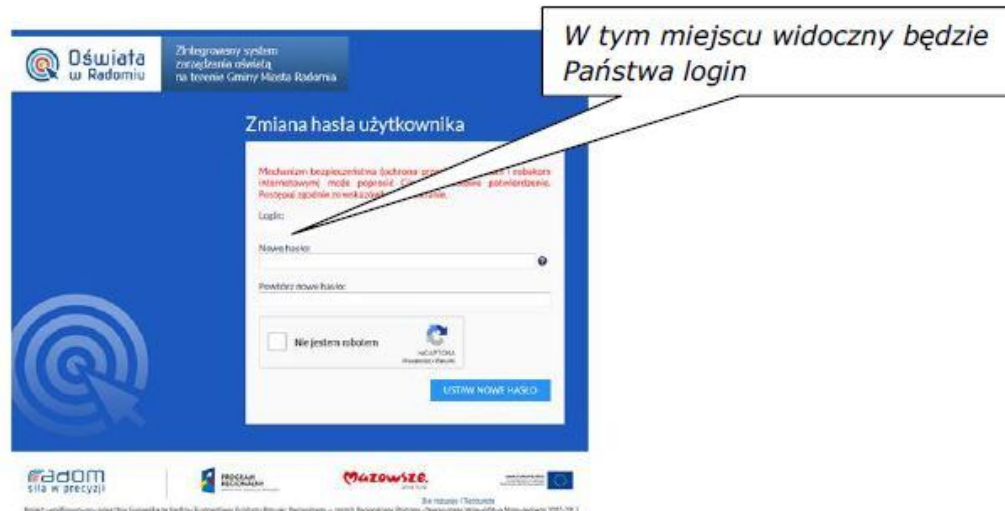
W tym miejscu widoczny będzie Państwa login

Oświata w Radomiu

Zintegrowany system zarządzania oświatą na terenie Gminy Miasta Radomia

Zmiana hasła użytkownika

Mechanizm bezpieczeństwa (ochrona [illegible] i robotem internetowym) może poprosić C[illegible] potwierdzenie. Postępuj zgodnie ze wskazówk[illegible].

Login:

Nowe hasło:

Powtórz nowe hasło:

Nie jestem robotem

reCAPTCHA

USTAW NOWE HASŁO

radom siła w precyzji

PROGRAM REGIONALNY

Mazowsze.

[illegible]